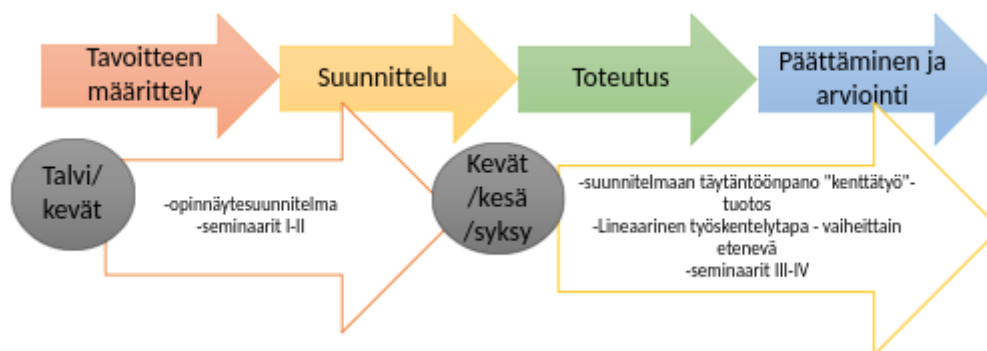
Tavoitteen määrittely

Suunnittelu

Toteutus

Päättäminen ja arviointi

Talvi/ kevät

-opinnäytesuunnitelma
-seminaarit I-II

Kevät /kesä /syksy

-suunnitelmaan täytäntöönpano "kenttätyö"- tuotos
-Lineaarinen työskentelytapa - vaiheittain etenevä
-seminaarit III-IV